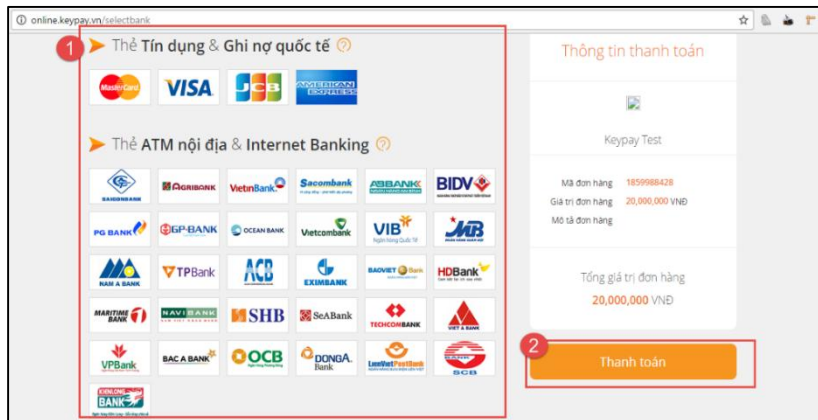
online.keypay.vn/selectbank

1

Thẻ Tín dụng & Ghi nợ quốc tế

MasterCard VISA JCB AMERICAN EXPRESS

Thẻ ATM nội địa & Internet Banking

SACOMBANK AGRIBANK VietinBank Sacombank ABBANK BIDV

PG BANK GP-BANK OCEAN BANK Vietcombank VIB MB

NAM A BANK TPBank ACB EXIMBANK BAOVIET Bank HDBank

MARITIME BANK NAVIBANK SHB SeABank TECHCOMBANK VIET A BANK

VPBank BAC A BANK OCB DONGA Bank LienVietPostBank SCB

KIENLONG BANK

Thông tin thanh toán

Keypay Test

Mã đơn hàng 1859988428
Giá trị đơn hàng 20,000,000 VNĐ
Mô tả đơn hàng

Tổng giá trị đơn hàng
20,000,000 VNĐ

2

Thanh toán